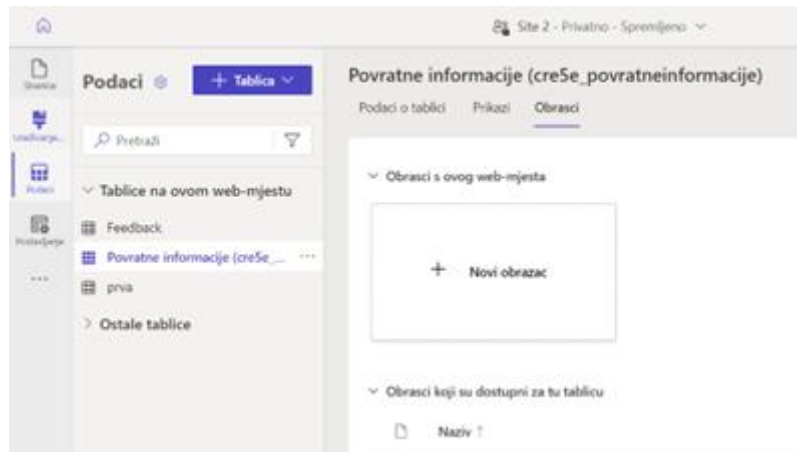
Site 2 - Privatno - Spremljeno

Stranice
Uređivanje
Podaci
Postavljanje
...

Podaci
+ Tablica

Pretraži

Tablice na ovom web-mjestu
Feedback
Povratne informacije (cre5e_ ...
prva

Ostale tablice

Povratne informacije (cre5e_povratneinformacije)
Podaci o tablici
Prikazi
Obrasci

Obrasci s ovog web-mjesta

+ Novi obrazac

Obrasci koji su dostupni za tu tablicu

Naziv ↑